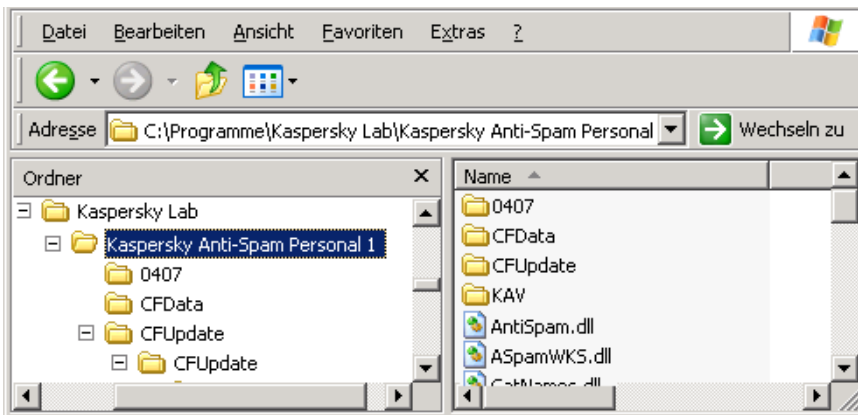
Datei Bearbeiten Ansicht Favoriten Extras ?

Adresse C:\Programme\Kaspersky Lab\Kaspersky Anti-Spam Personal

Wechseln zu

Ordner

Kaspersky Lab

Kaspersky Anti-Spam Personal 1

0407

CFData

CFUpdate

CFUpdate

Name

0407

CFData

CFUpdate

KAV

AntiSpam.dll

ASpamWKS.dll

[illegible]